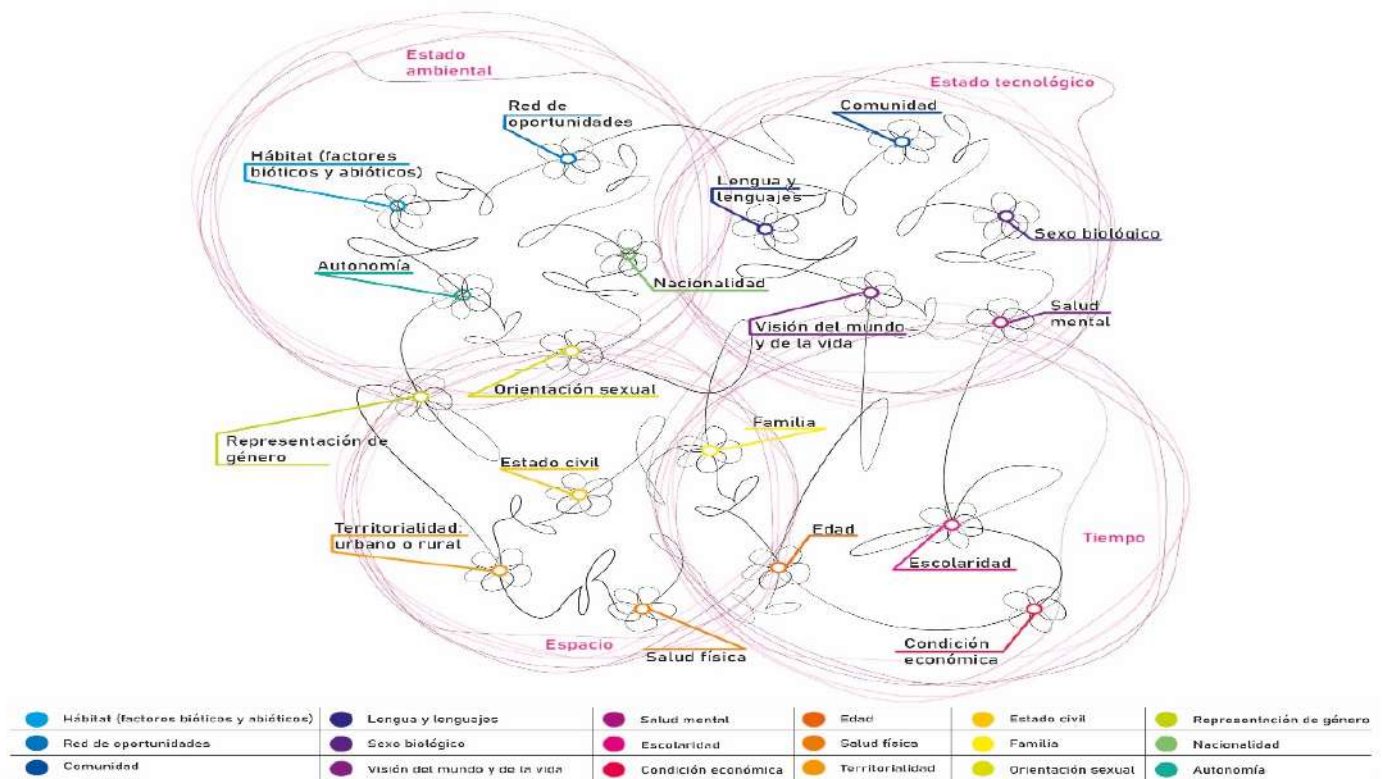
Estado ambiental

Estado tecnológico

Red de oportunidades

Comunidad

Hábitat (factores bióticos y abióticos)

Lengua y lenguajes

Sexo biológico

Autonomía

Nacionalidad

Salud mental

Visión del mundo y de la vida

Orientación sexual

Representación de género

Familia

Estado civil

Territorialidad: urbano o rural

Edad

Tiempo

Escolaridad

Condición económica

Espacio

Salud física

| Hábitat (factores bióticos y abióticos) | Lengua y lenguajes | Salud mental | Edad | Estado civil | Representación de género |
|---|---|---|---|---|---|
| Red de oportunidades | Sexo biológico | Escolaridad | Salud física | Familia | Nacionalidad |
| Comunidad | Visión del mundo y de la vida | Condición económica | Territorialidad | Orientación sexual | Autonomía |